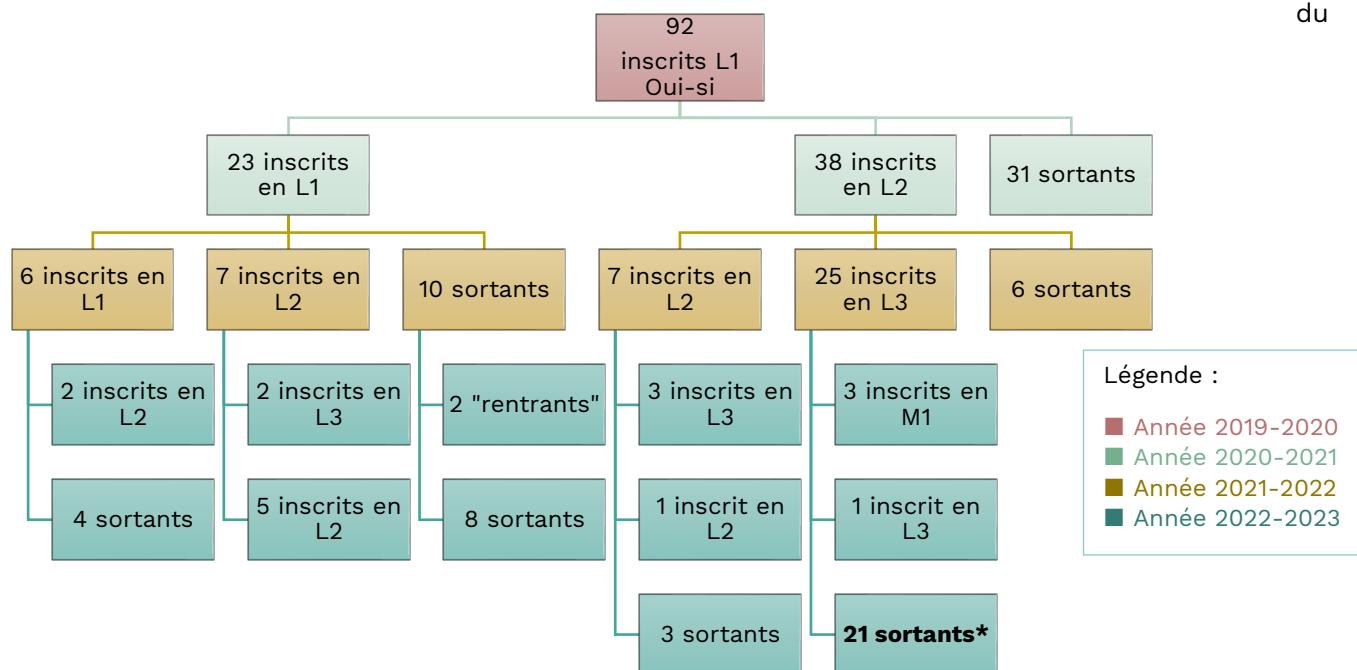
du

92
inscrits L1
Oui-si

23 inscrits en L1

38 inscrits en L2

31 sortants

6 inscrits en L1

7 inscrits en L2

10 sortants

7 inscrits en L2

25 inscrits en L3

6 sortants

2 inscrits en L2

4 sortants

2 inscrits en L3

5 inscrits en L2

2 "rentrants"

8 sortants

3 inscrits en L3

1 inscrit en L2

3 sortants

3 inscrits en M1

1 inscrit en L3

**21 sortants***

Légende :
Année 2019-2020
Année 2020-2021
Année 2021-2022
Année 2022-2023